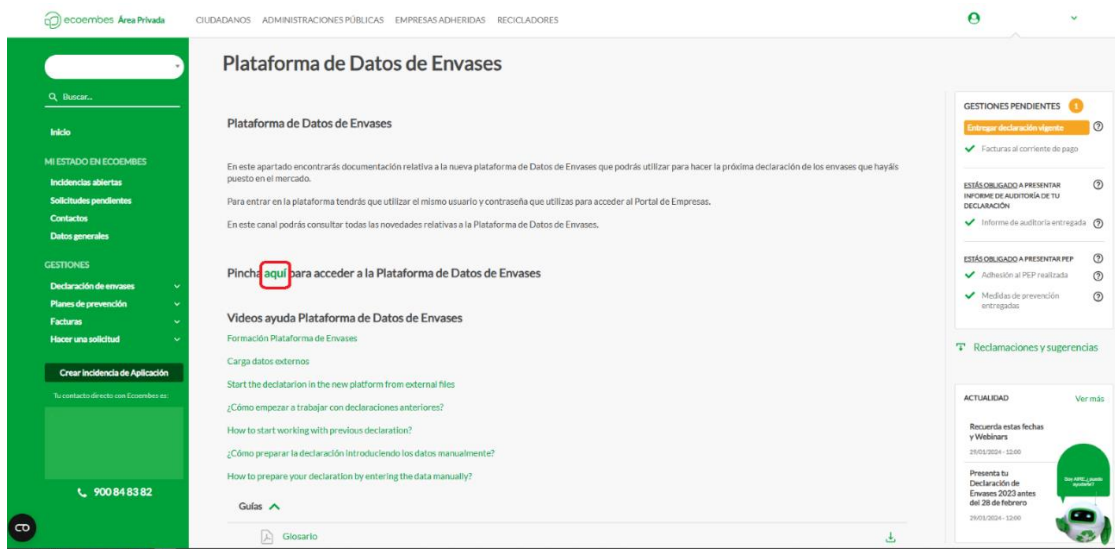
ecoembes Área Privada CIUDADANOS ADMINISTRACIONES PÚBLICAS EMPRESAS ADHERIDAS RECICLADORES

Buscar...

Inicio

MI ESTADO EN ECOEMBES

Incidencias abiertas
Solicitudes pendientes
Contactos
Datos generales

GESTIONES

Declaración de envases
Planes de prevención
Facturas
Hacer una solicitud

Crear incidencia de Aplicación

Tu contacto directo con Ecoembes es:

900 84 83 82

Plataforma de Datos de Envases

Plataforma de Datos de Envases

En este apartado encontrarás documentación relativa a la nueva plataforma de Datos de Envases que podrás utilizar para hacer la próxima declaración de los envases que hayáis puesto en el mercado.

Para entrar en la plataforma tendrás que utilizar el mismo usuario y contraseña que utilizas para acceder al Portal de Empresas.

En este canal podrás consultar todas las novedades relativas a la Plataforma de Datos de Envases.

Pincha aquí para acceder a la Plataforma de Datos de Envases

Videos ayuda Plataforma de Datos de Envases

Formación Plataforma de Envases
Carga datos externos
Start the declarion in the new platform from external files
¿Cómo empezar a trabajar con declaraciones anteriores?
How to start working with previous declaration?
¿Cómo preparar la declaración introduciendo los datos manualmente?
How to prepare your declaration by entering the data manually?

Guías

Glosario

GESTIONES PENDIENTES 1

Entregar declaración vigente

Facturas al corriente de pago

ESTÁS OBLIGADO A PRESENTAR INFORME DE AUDITORÍA DE TU DECLARACIÓN

Informe de auditoría entregada

ESTÁS OBLIGADO A PRESENTAR PEP

Adhesión al PEP realizada

Medidas de prevención entregadas

Reclamaciones y sugerencias

ACTUALIDAD Ver más

Recuerda estas fechas y Webinars
29/01/2024 - 12:00

Presenta tu Declaración de Envases 2023 antes del 28 de febrero
29/01/2024 - 12:00

Soy APIE ¿puedo ayudarte?